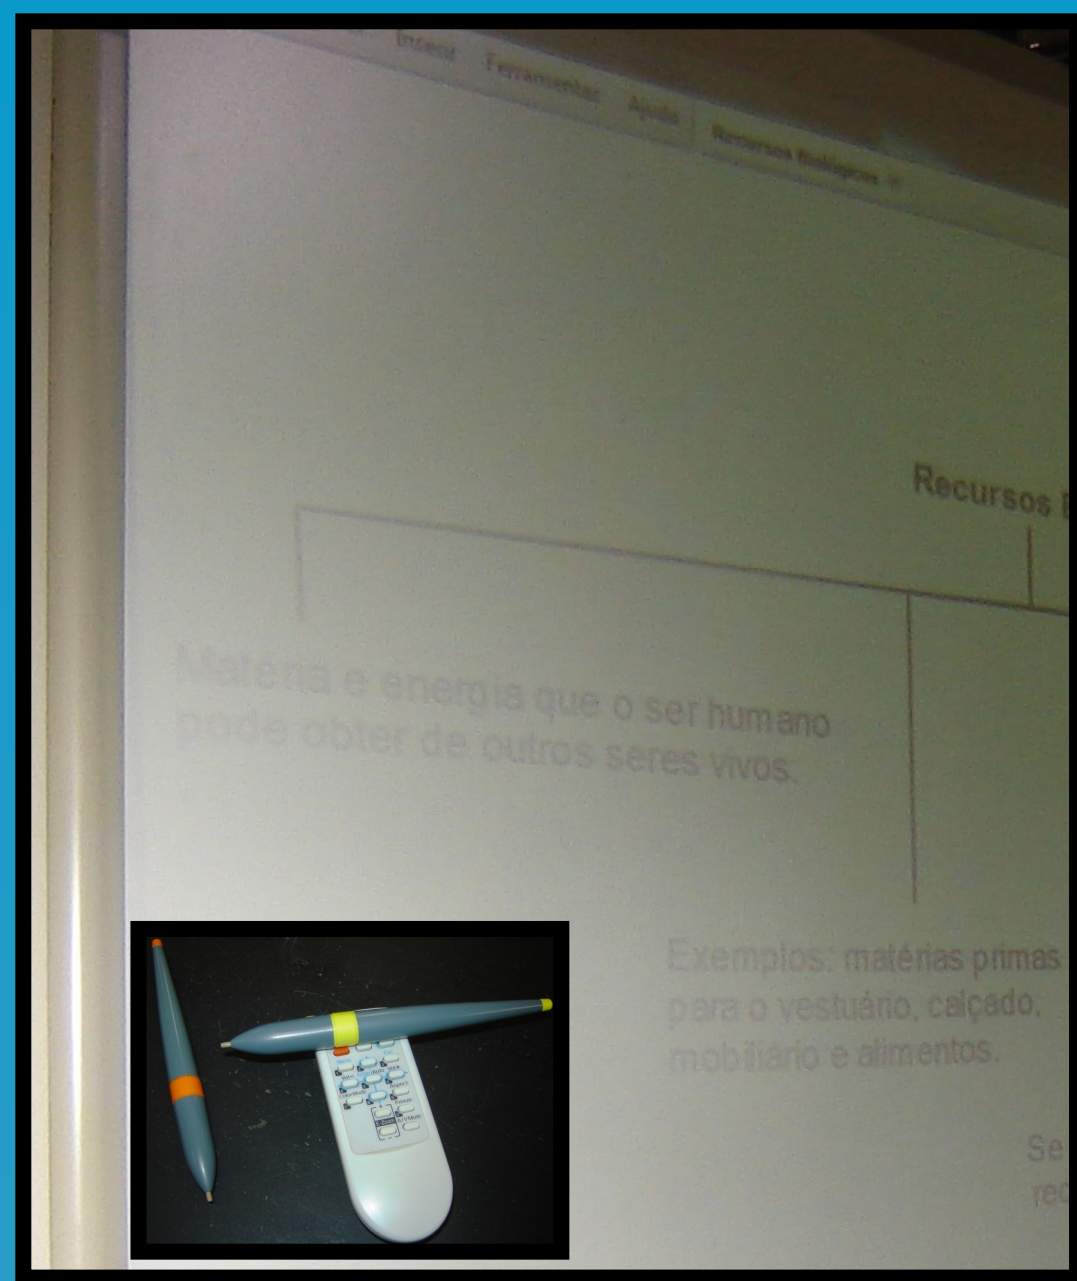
Inserir Ferramentas Ajuda Recursos Biológicos

Recursos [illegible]

Matéria e energia que o ser humano pode obter de outros seres vivos.

Exemplos: matérias primas para o vestuário, calçado, mobiliário e alimentos.

Se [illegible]
rec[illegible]